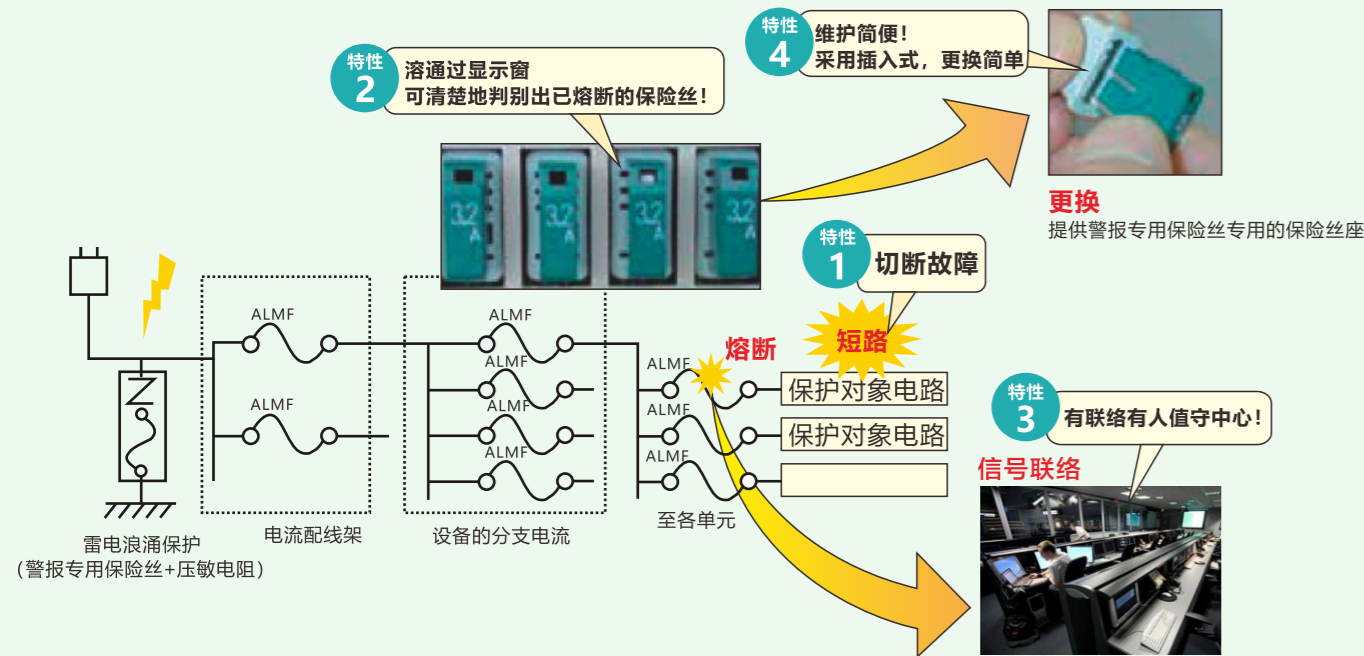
特性 4
维护简便！
采用插入式，更换简单

特性 2
溶通过显示窗
可清楚地判别出已熔断的保险丝！

3.2 A
3.2 A
3.2 A
3.2 A

更换
提供警报专用保险丝专用的保险丝座

特性 1
切断故障

短路

熔断

ALMF
ALMF
ALMF
ALMF
ALMF
ALMF
ALMF
ALMF
ALMF

保护对象电路
保护对象电路

特性 3
有联络有人值守中心！

信号联络

雷电浪涌保护
（警报专用保险丝+压敏电阻）

电流配线架

设备的分支电流

至各单元